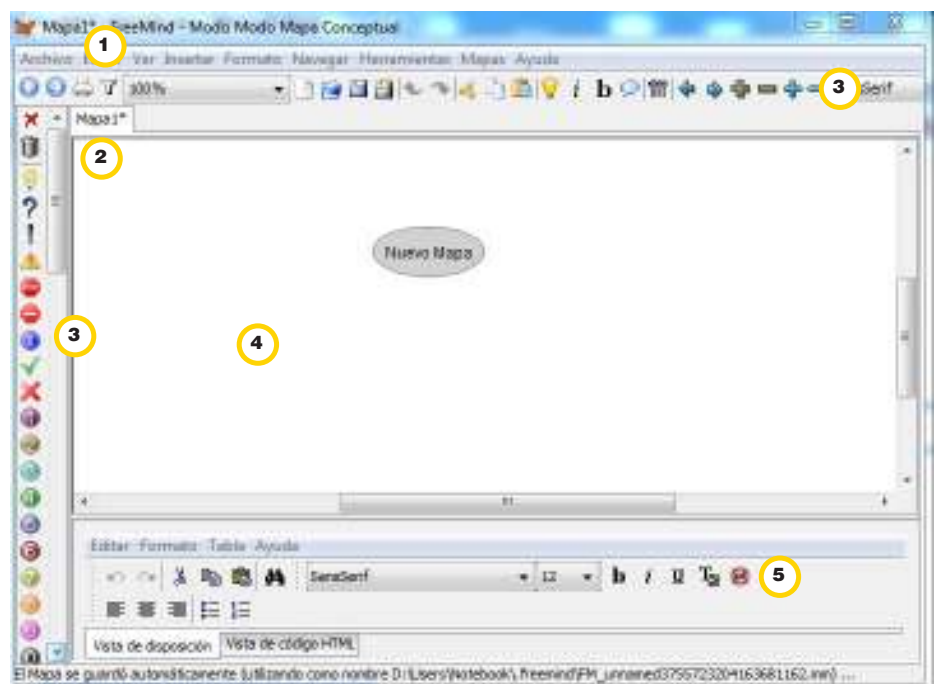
Mapa1* - FreeMind - Modo Modo Mapa Conceptual

1

Archivo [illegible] Ver Insertar Formato Navegar Herramientas Mapas Ayuda

100%

3

Serif

Mapa1*

2

Nuevo Mapa

3

4

Editar Formato Tabla Ayuda

SansSerif

12

5

Vista de disposición

Vista de código HTML

El Mapa se guardó automáticamente (utilizando como nombre D:\Users\Notebook\.freemind\FM_unnamed3756723204163681162.mm) ...